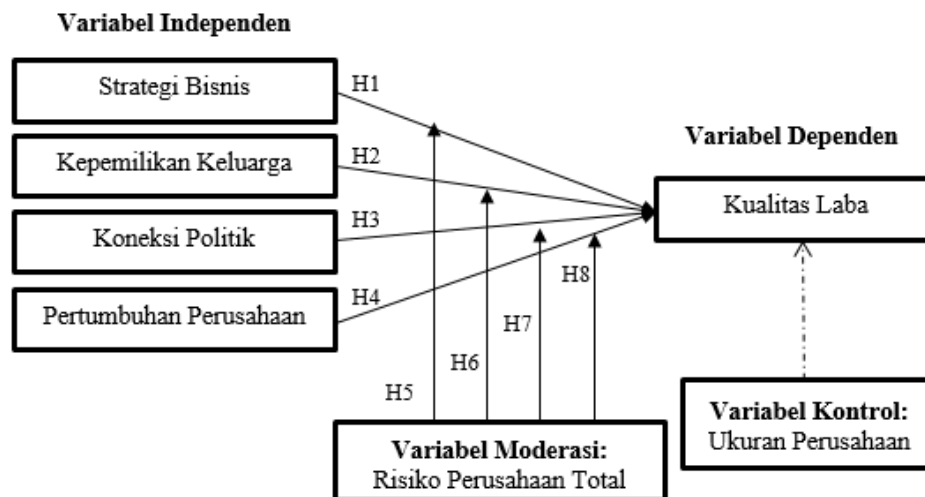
Variabel Independen

Strategi Bisnis

Kepemilikan Keluarga

Koneksi Politik

Pertumbuhan Perusahaan

H1

H2

H3

H4

Variabel Dependen

Kualitas Laba

H8

H7

H6

H5

Variabel Moderasi:
Risiko Perusahaan Total

Variabel Kontrol:
Ukuran Perusahaan